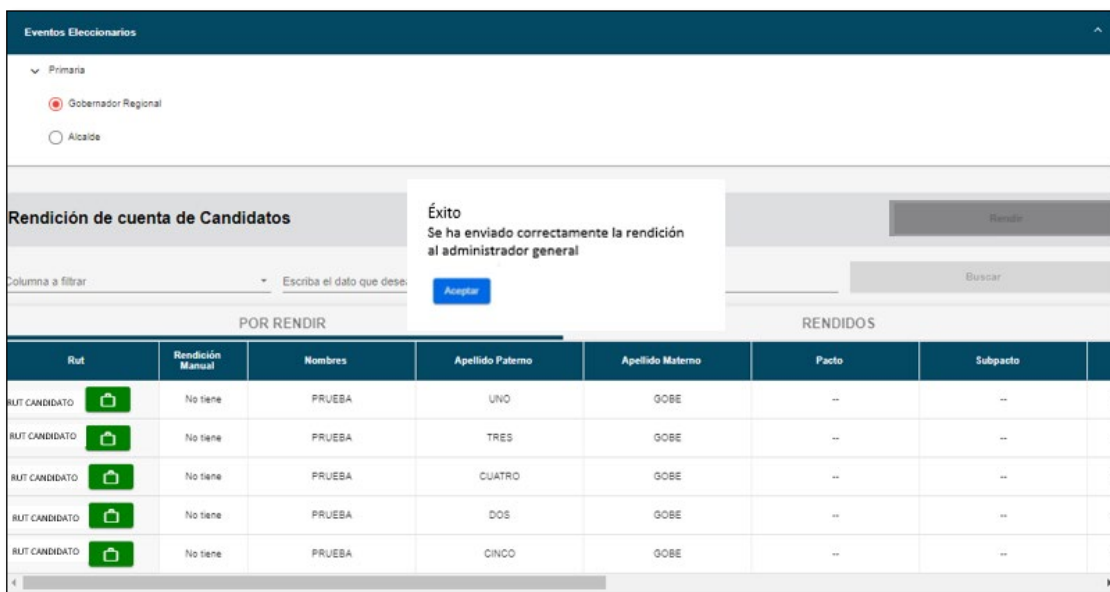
Eventos Eleccionarios

Primaria

Gobernador Regional

Alcalde

Rendición de cuenta de Candidatos

Éxito
Se ha enviado correctamente la rendición al administrador general

Aceptar

Rendir

Columna a filtrar

Escriba el dato que dese

Buscar

POR RENDIR

RENDIDOS

| Rut | Rendición Manual | Nombres | Apellido Paterno | Apellido Materno | Pacto | Subpacto |
|---|---|---|---|---|---|---|
| RUT CANDIDATO | No tiene | PRUEBA | UNO | GOBE | -- | -- |
| RUT CANDIDATO | No tiene | PRUEBA | TRES | GOBE | -- | -- |
| RUT CANDIDATO | No tiene | PRUEBA | CUATRO | GOBE | -- | -- |
| RUT CANDIDATO | No tiene | PRUEBA | DOS | GOBE | -- | -- |
| RUT CANDIDATO | No tiene | PRUEBA | CINCO | GOBE | -- | -- |